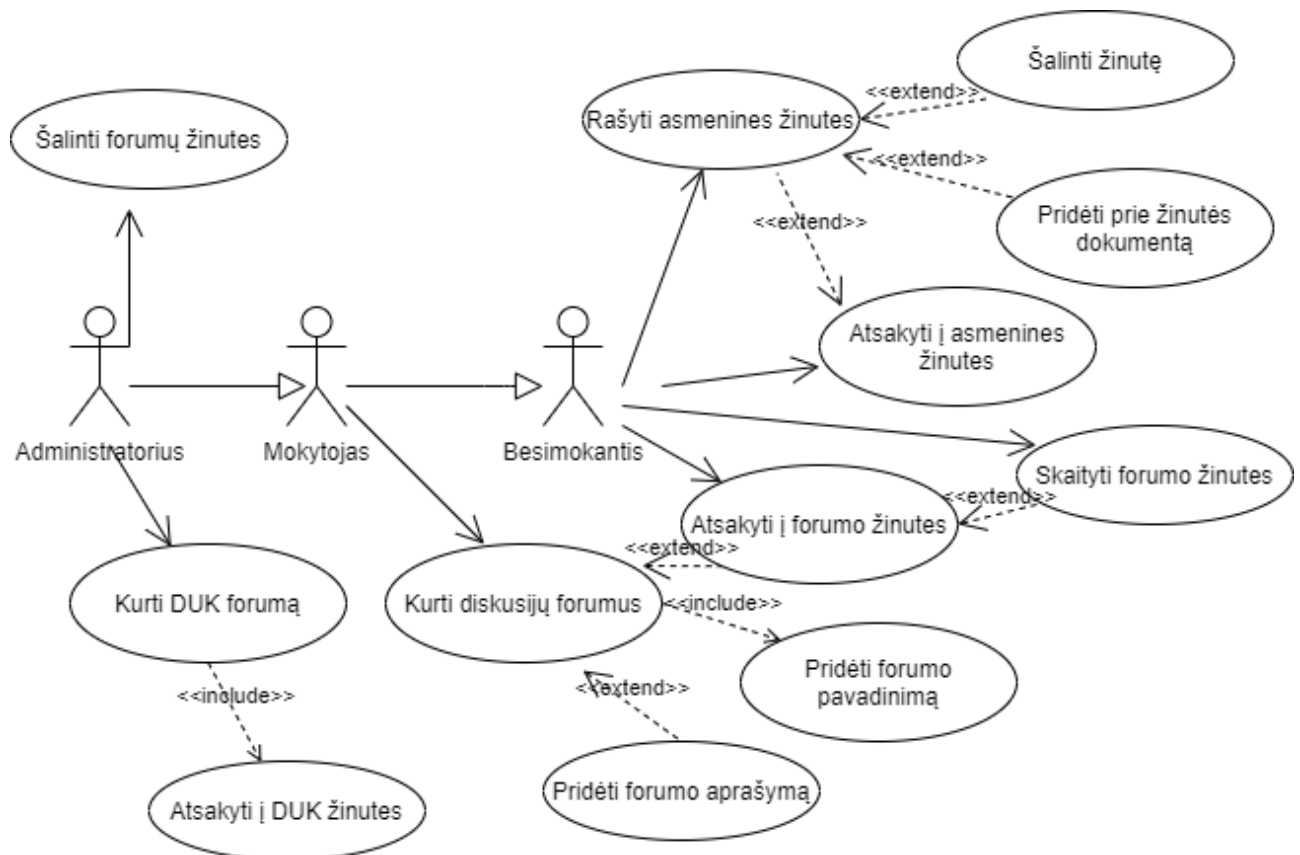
Šalinti žinutę

<<extend>>

Rašyti asmenines žinutes

Šalinti forumų žinutes

<<extend>>

Pridėti prie žinutės dokumentą

<<extend>>

Atsakyti į asmenines žinutes

Administratorius

Mokytojas

Besimokantis

Skaityti forumo žinutes

<<extend>>

Atsakyti į forumo žinutes

<<extend>>

Kurti DUK forumą

Kurti diskusijų forumus

<<include>>

Pridėti forumo pavadinimą

<<include>>

<<extend>>

Atsakyti į DUK žinutes

Pridėti forumo aprašymą